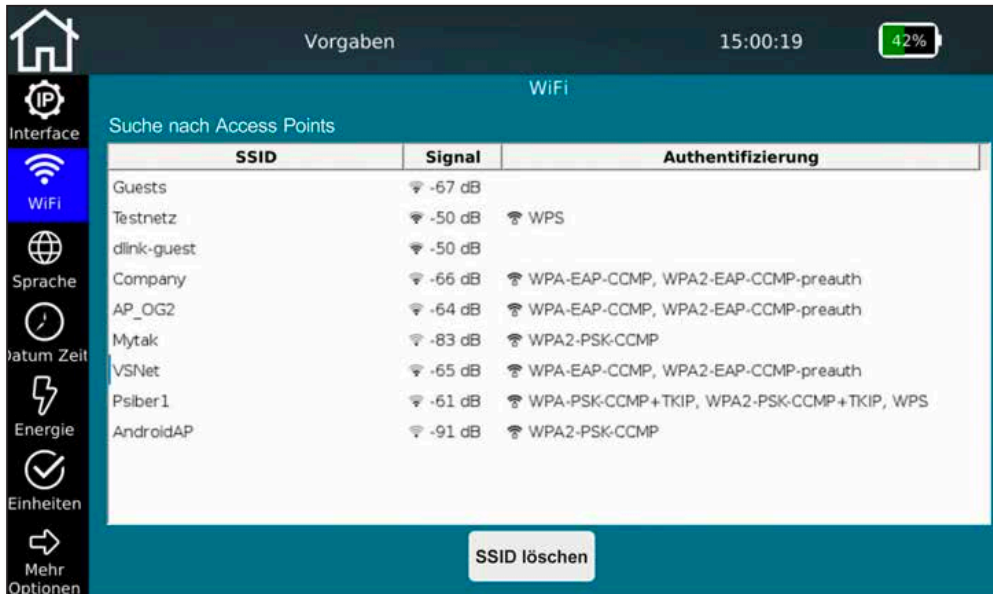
Vorgaben

15:00:19

42%

Interface

WiFi

Sprache

Datum Zeit

Energie

Einheiten

Mehr Optionen

WiFi

Suche nach Access Points

| SSID | Signal | Authentifizierung |
|---|---|---|
| Guests | -67 dB | |
| Testnetz | -50 dB | WPS |
| dlink-guest | -50 dB | |
| Company | -66 dB | WPA-EAP-CCMP, WPA2-EAP-CCMP-preauth |
| AP_OG2 | -64 dB | WPA-EAP-CCMP, WPA2-EAP-CCMP-preauth |
| Mytak | -83 dB | WPA2-PSK-CCMP |
| VSNet | -65 dB | WPA-EAP-CCMP, WPA2-EAP-CCMP-preauth |
| Psiber1 | -61 dB | WPA-PSK-CCMP+TKIP, WPA2-PSK-CCMP+TKIP, WPS |
| AndroidAP | -91 dB | WPA2-PSK-CCMP |

SSID löschen